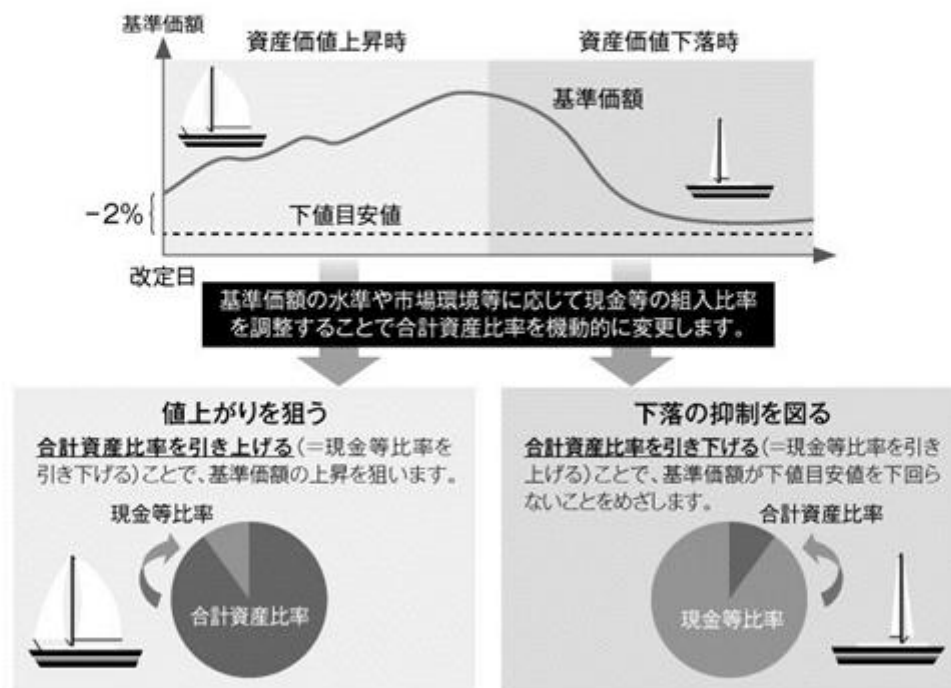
基準価額

資産価値上昇時

資産価値下落時

基準価額

−2%

下値目安値

改定日

基準価額の水準や市場環境等に応じて現金等の組入比率を調整することで合計資産比率を機動的に変更します。

値上がりを狙う

合計資産比率を引き上げる(=現金等比率を引き下げる)ことで、基準価額の上昇を狙います。

現金等比率

合計資産比率

下落の抑制を図る

合計資産比率を引き下げる(=現金等比率を引き上げる)ことで、基準価額が下値目安値を下回らないことをめざします。

合計資産比率

現金等比率